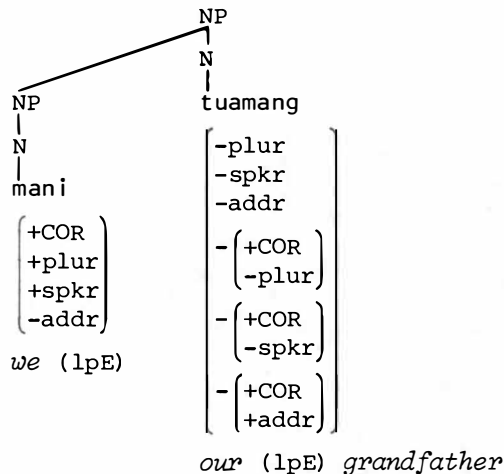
NP

N

NP

N

mani

tuamang

$\begin{pmatrix} +COR \\ +plur \\ +spkr \\ -addr \end{pmatrix}$

we (1pE)

$\begin{bmatrix} -plur \\ -spkr \\ -addr \\ -\begin{pmatrix} +COR \\ -plur \end{pmatrix} \\ -\begin{pmatrix} +COR \\ -spkr \end{pmatrix} \\ -\begin{pmatrix} +COR \\ +addr \end{pmatrix} \end{bmatrix}$

our (1pE) grandfather